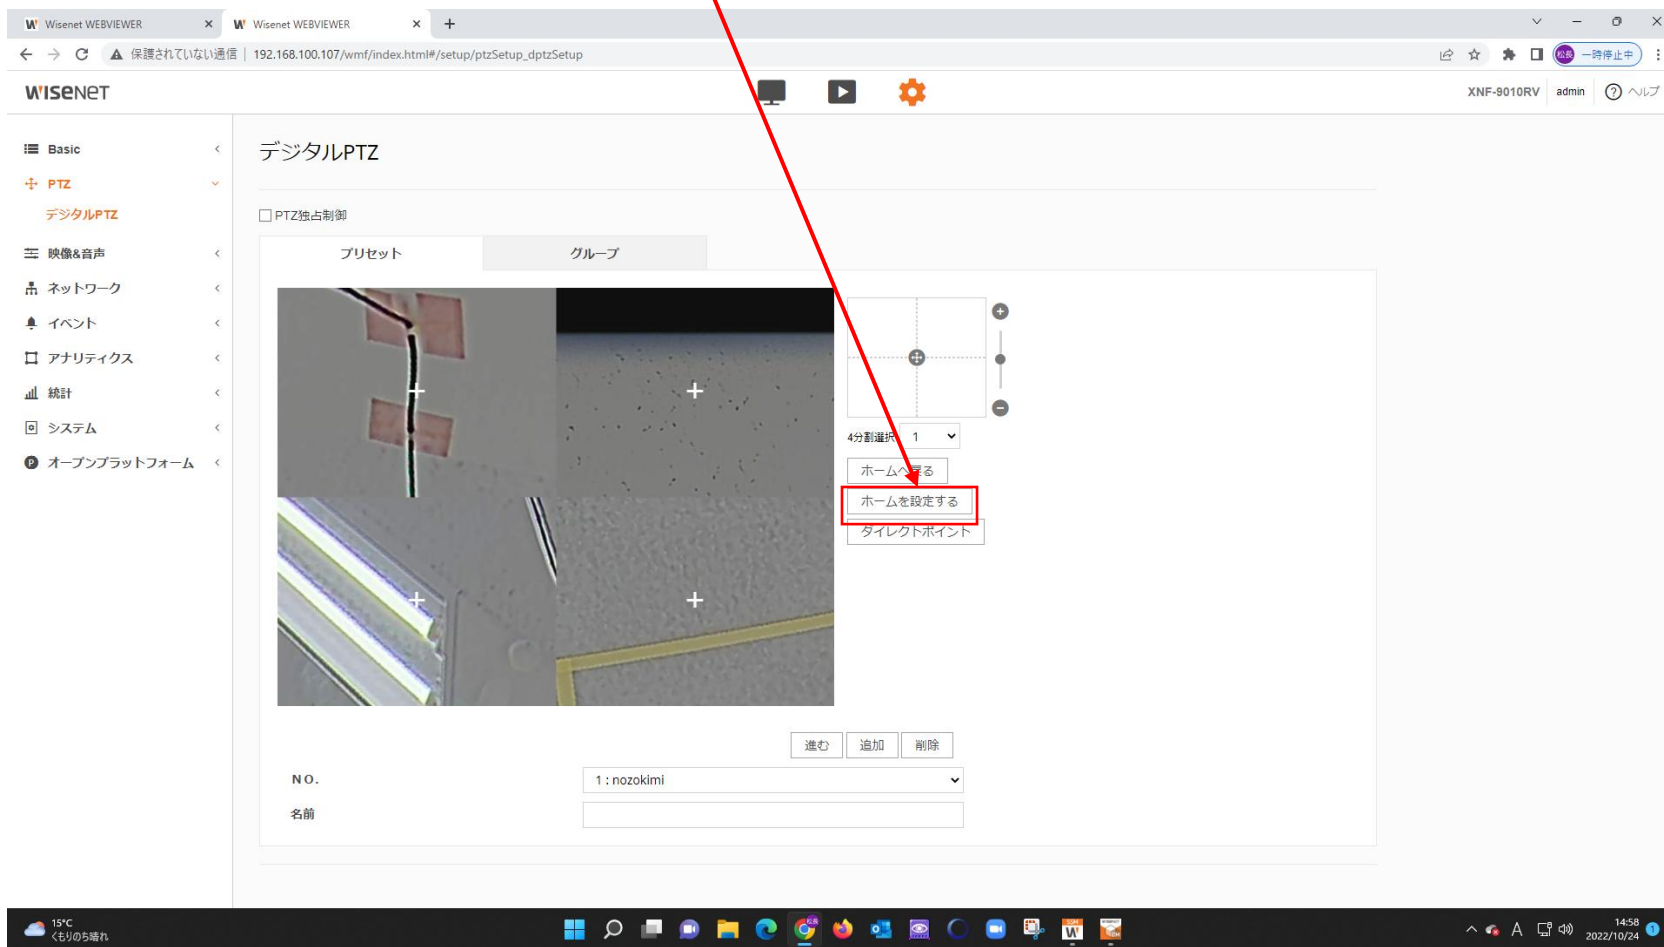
Wisenet WEBVIEWER
Wisenet WEBVIEWER
保護されていない通信 | 192.168.100.107/wmf/index.html#/setup/ptzSetup_dptzSetup
一時停止中
WISENET
XNF-9010RV admin ヘルプ

Basic
PTZ
デジタルPTZ
映像&音声
ネットワーク
イベント
アナリティクス
統計
システム
オープンプラットフォーム

デジタルPTZ

PTZ独占制御

プリセット
グループ

4分割選択 1
ホームへ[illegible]る
ホームを設定する
ダイレクトポイント

進む 追加 削除
NO. 1 : nozokimi
名前

15°C
くもりのち晴れ
14:58
2022/10/24